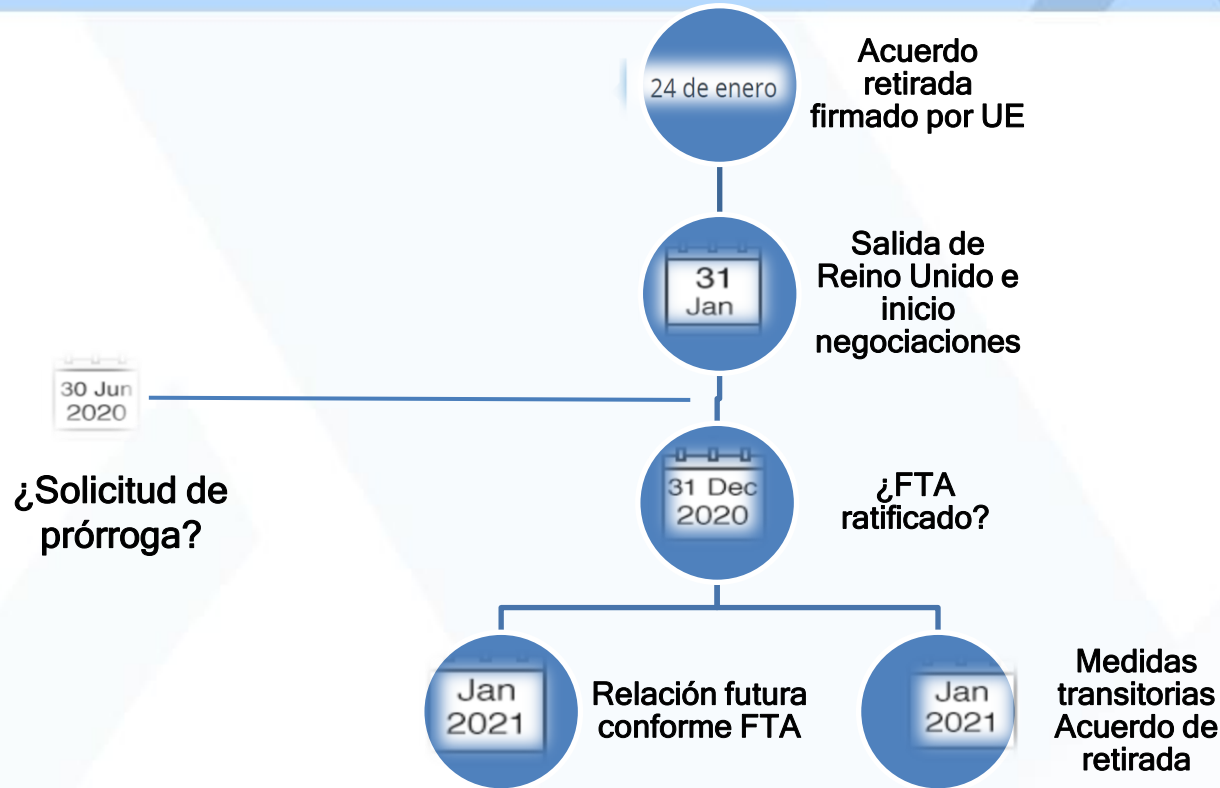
24 de enero

Acuerdo retirada firmado por UE

31 Jan

Salida de Reino Unido e inicio negociaciones

30 Jun 2020

¿Solicitud de prórroga?

31 Dec 2020

¿FTA ratificado?

Jan 2021

Relación futura conforme FTA

Jan 2021

Medidas transitorias Acuerdo de retirada